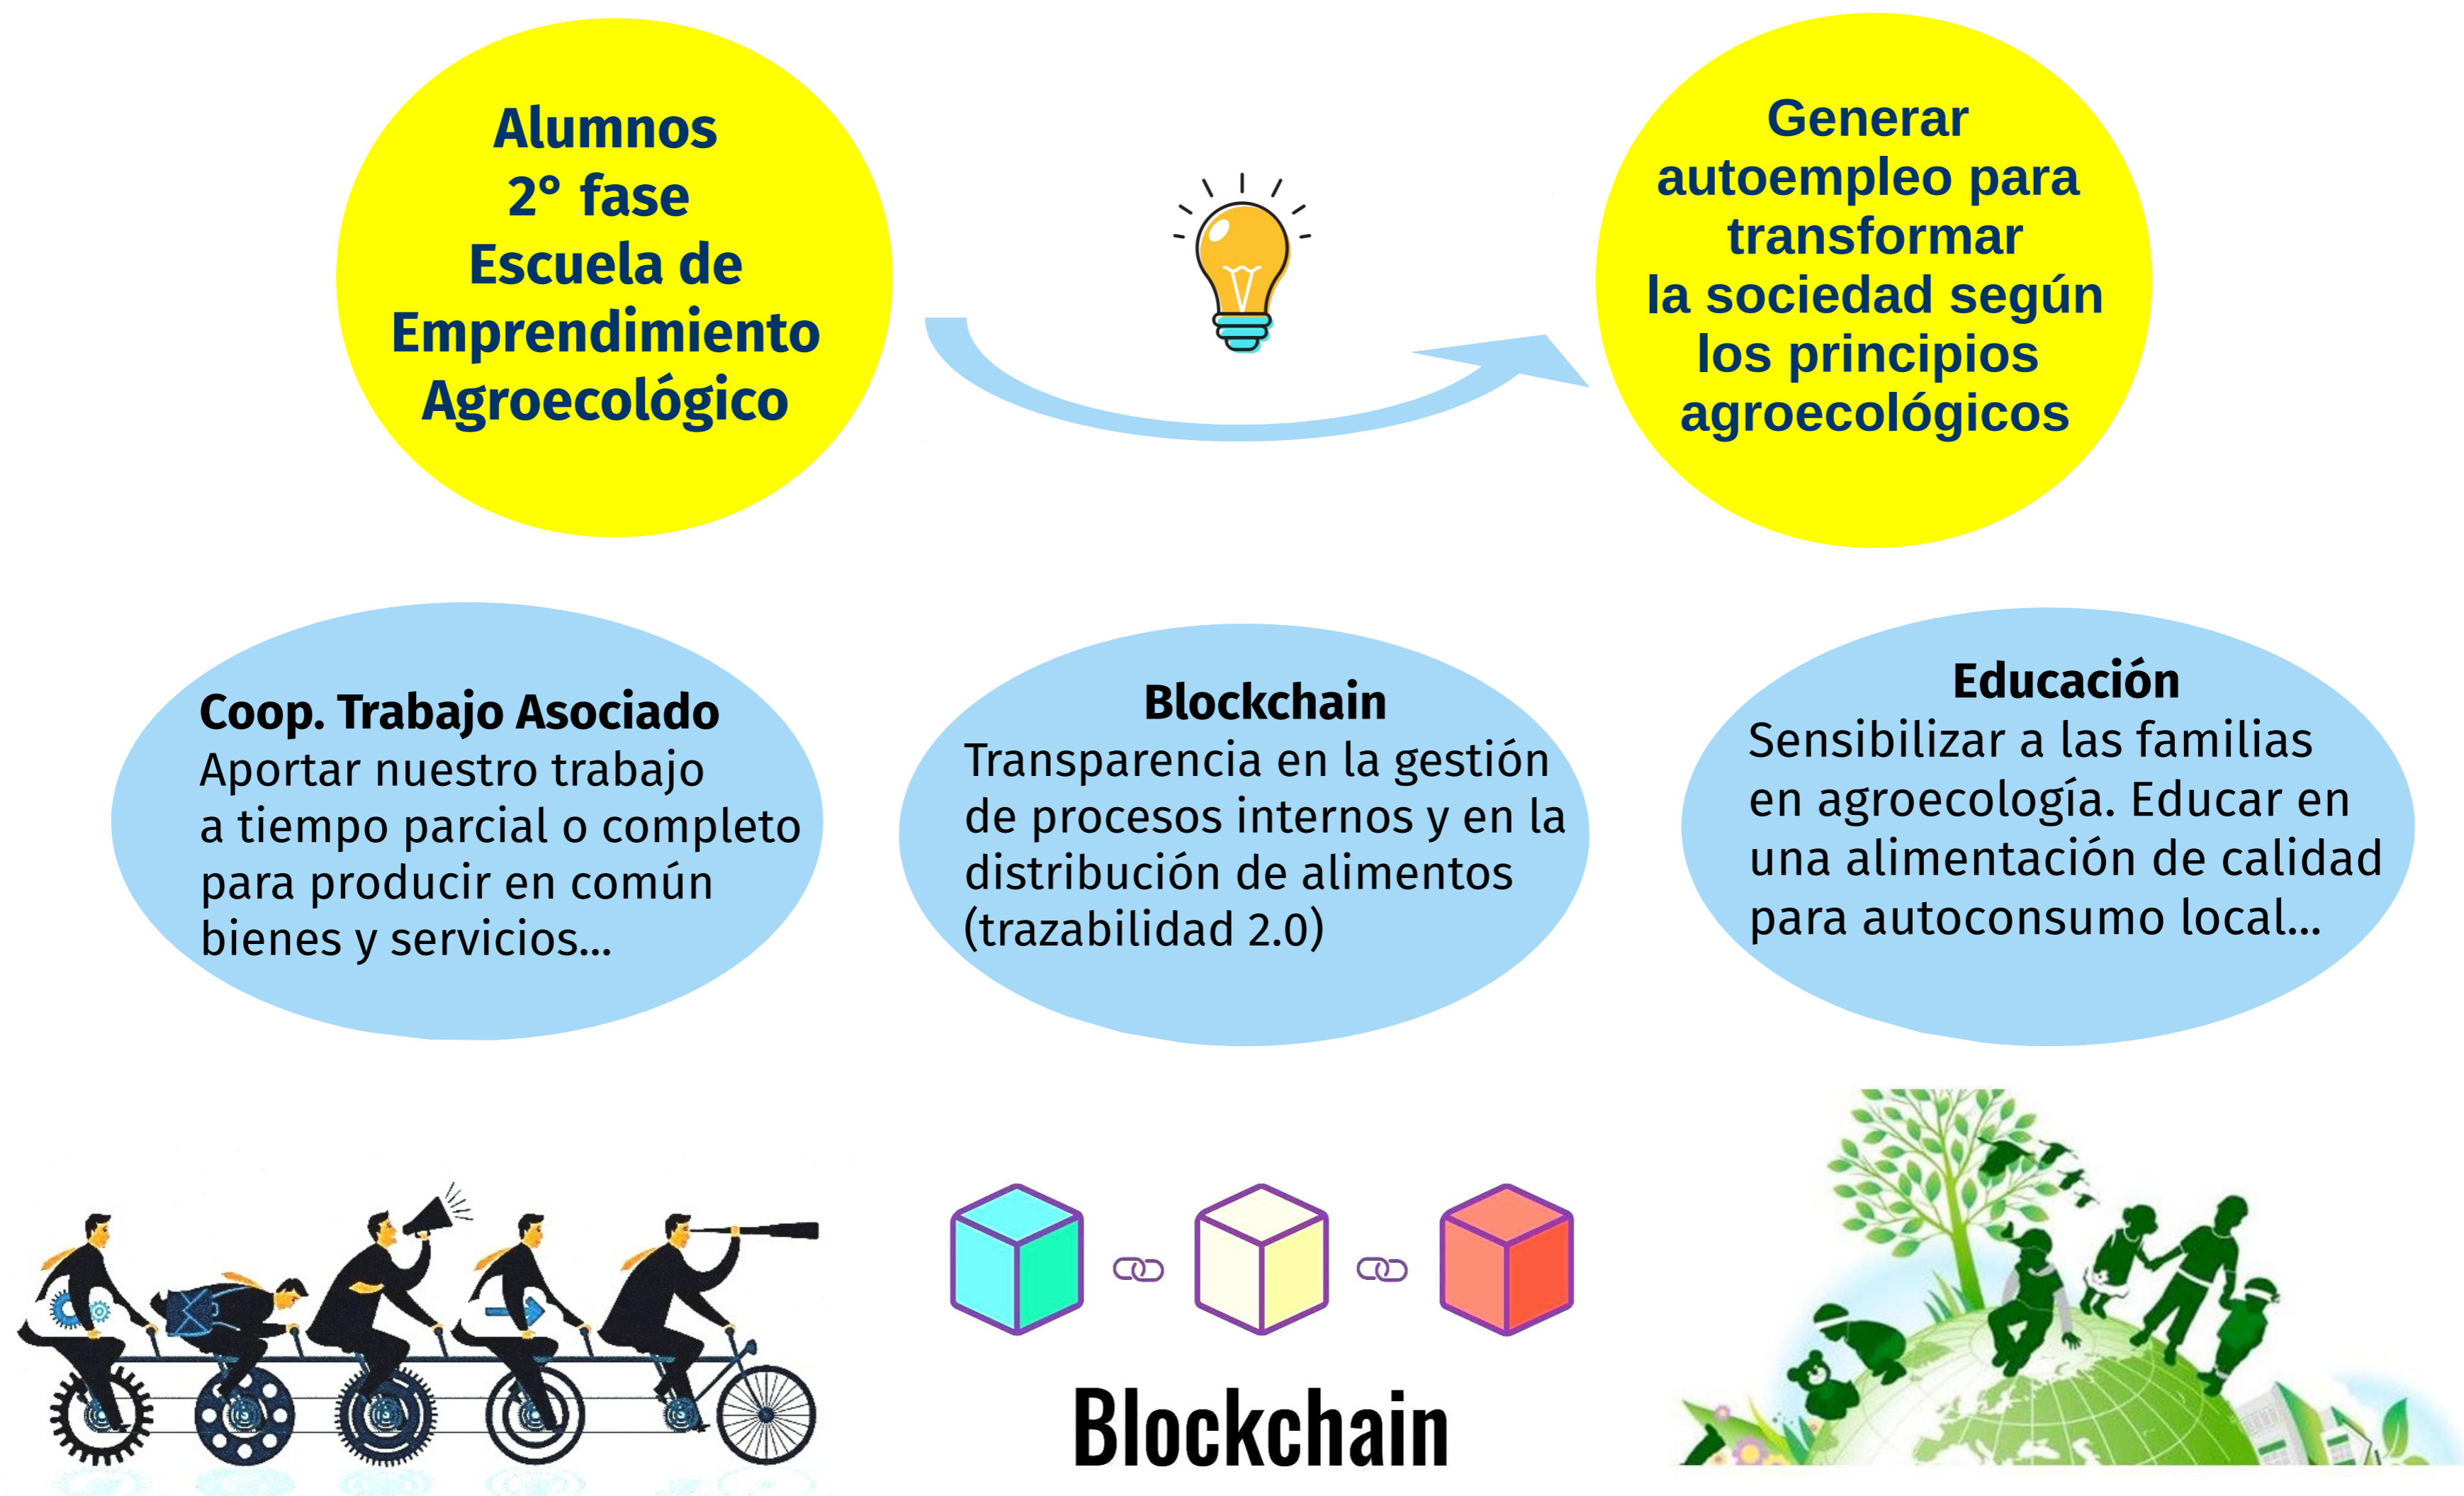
Alumnos
2º fase
Escuela de
Emprendimiento
Agroecológico

Generar
autoempleo para
transformar
la sociedad según
los principios
agroecológicos

Coop. Trabajo Asociado
Aportar nuestro trabajo a tiempo parcial o completo para producir en común bienes y servicios...

Blockchain
Transparencia en la gestión de procesos internos y en la distribución de alimentos (trazabilidad 2.0)

Educación
Sensibilizar a las familias en agroecología. Educar en una alimentación de calidad para autoconsumo local...

Blockchain